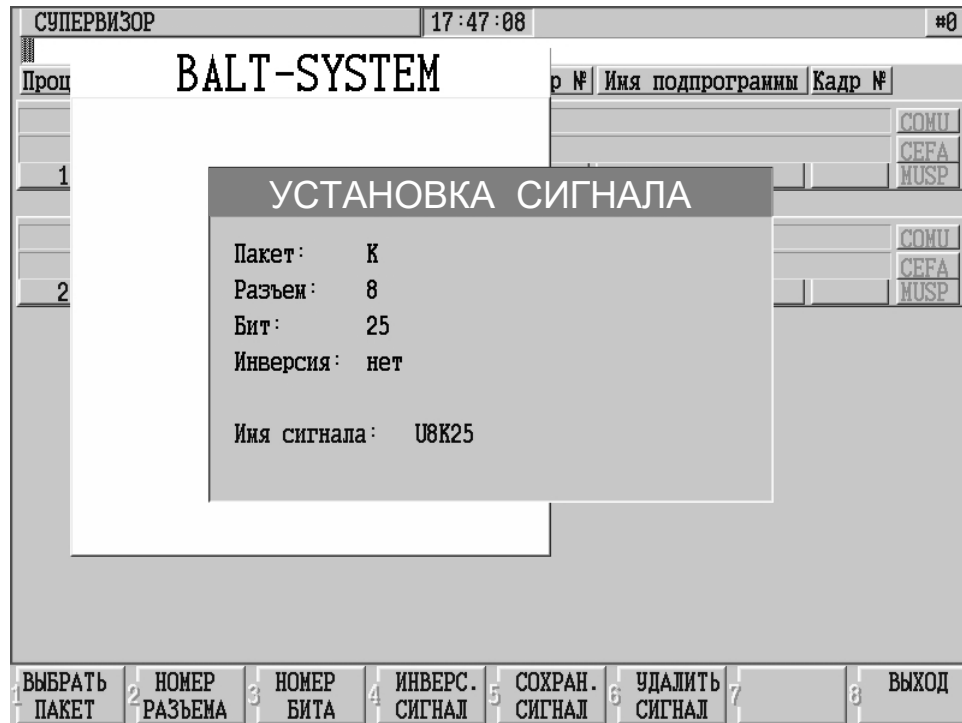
СУПЕРВИЗОР | 17:47:08 | #0

Проц

BALT-SYSTEM

р № | Имя подпрограммы | Кадр №

COMU
CEFA
1
MUSP

COMU
CEFA
2
MUSP

УСТАНОВКА СИГНАЛА

Пакет: K
Разъем: 8
Бит: 25
Инверсия: нет

Имя сигнала: U8K25

1 ВЫБРАТЬ ПАКЕТ
2 НОМЕР РАЗЪЕМА
3 НОМЕР БИТА
4 ИНВЕРС. СИГНАЛ
5 СОХРАН. СИГНАЛ
6 УДАЛИТЬ СИГНАЛ
7
8 ВЫХОД